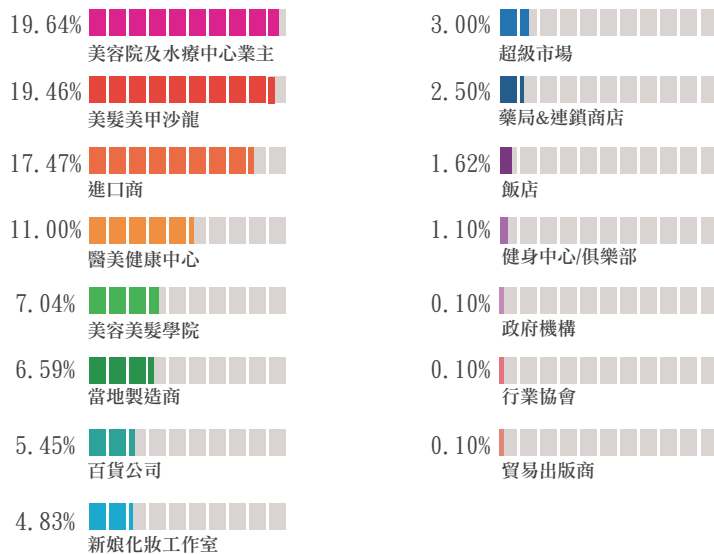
19.64% 美容院及水療中心業主

19.46% 美髮美甲沙龍

17.47% 進口商

11.00% 醫美健康中心

7.04% 美容美髮學院

6.59% 當地製造商

5.45% 百貨公司

4.83% 新娘化妝工作室

3.00% 超級市場

2.50% 藥局&連鎖商店

1.62% 飯店

1.10% 健身中心/俱樂部

0.10% 政府機構

0.10% 行業協會

0.10% 貿易出版商